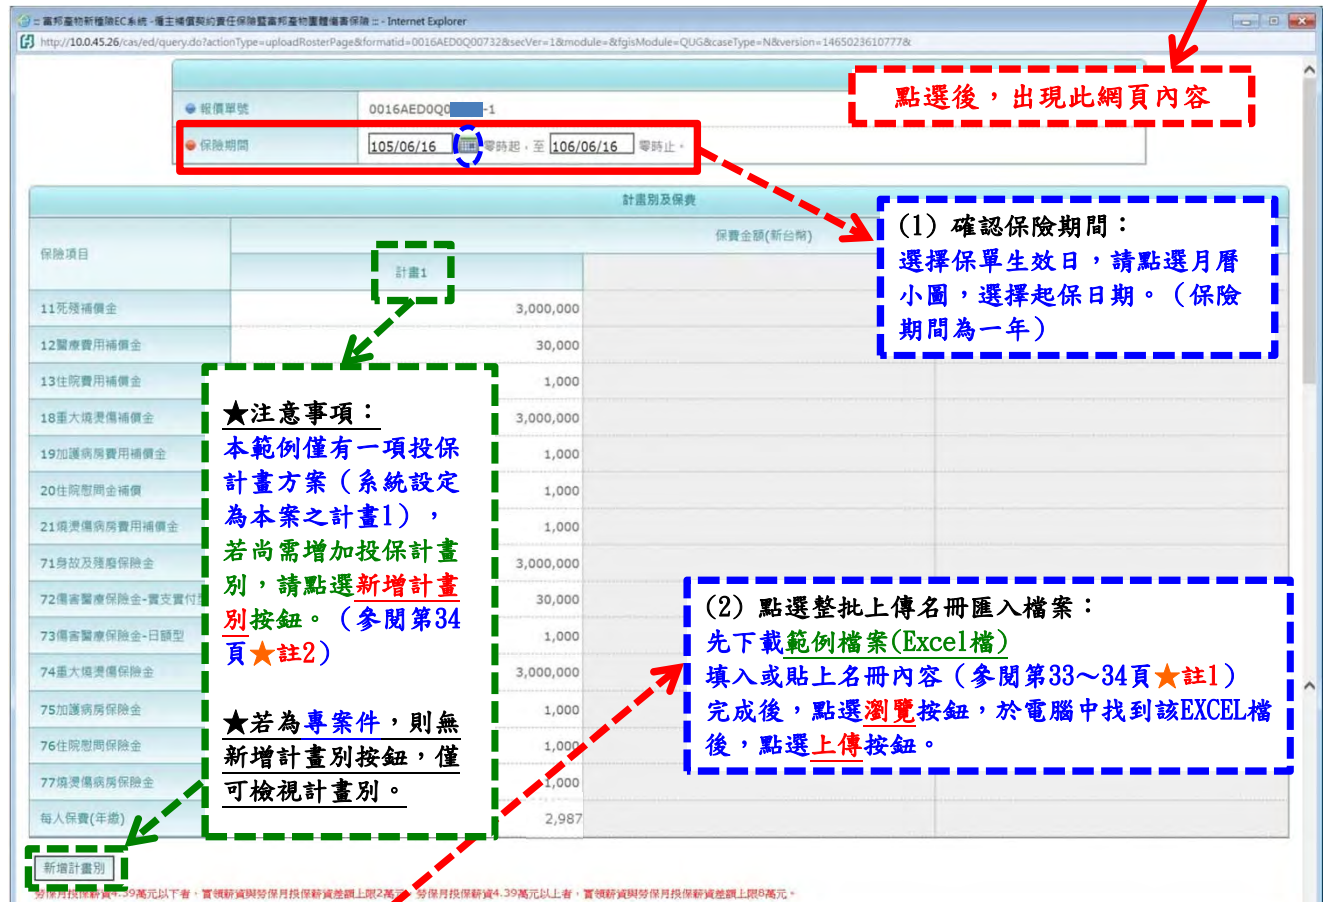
:: 富邦產物新種險EC系統 -僱主補償契約責任保險暨富邦產物團體傷害保險 :: - Internet Explorer

http://10.0.45.26/cas/ed/query.do?actionType=uploadRosterPage&formatid=0016AED0Q00732&secVer=1&module=&fgisModule=QUG&caseType=N&version=1465023610777&

點選後，出現此網頁內容

報價單號 0016AED0Q0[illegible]-1

保險期間 105/06/16 零時起，至 106/06/16 零時止。

(1) 確認保險期間：
選擇保單生效日，請點選月曆小圖，選擇起保日期。（保險期間為一年）

計畫別及保費

保險項目

保費金額(新台幣)

計畫1

| 保險項目 | 計畫1 |
|---|---|
| 11死殘補償金 | 3,000,000 |
| 12醫療費用補償金 | 30,000 |
| 13住院費用補償金 | 1,000 |
| 18重大燒燙傷補償金 | 3,000,000 |
| 19加護病房費用補償金 | 1,000 |
| 20住院慰問金補償 | 1,000 |
| 21燒燙傷病房費用補償金 | 1,000 |
| 71身故及殘廢保險金 | 3,000,000 |
| 72傷害醫療保險金-實支實付 | 30,000 |
| 73傷害醫療保險金-日額型 | 1,000 |
| 74重大燒燙傷保險金 | 3,000,000 |
| 75加護病房保險金 | 1,000 |
| 76住院慰問保險金 | 1,000 |
| 77燒燙傷病房保險金 | 1,000 |
| 每人保費(年繳) | 2,987 |

★注意事項：
本範例僅有一項投保計畫方案（系統設定為本案之計畫1），若尚需增加投保計畫別，請點選新增計畫別按鈕。（參閱第34頁★註2）

★若為專案件，則無新增計畫別按鈕，僅可檢視計畫別。

(2) 點選整批上傳名冊匯入檔案：
先下載範例檔案(Excel檔)
填入或貼上名冊內容（參閱第33～34頁★註1）
完成後，點選瀏覽按鈕，於電腦中找到該EXCEL檔後，點選上傳按鈕。

新增計畫別

勞保月投保薪資4.39萬元以下者，實領薪資與勞保月投保薪資差額上限2萬元；勞保月投保薪資4.39萬元以上者，實領薪資與勞保月投保薪資差額上限8萬元。